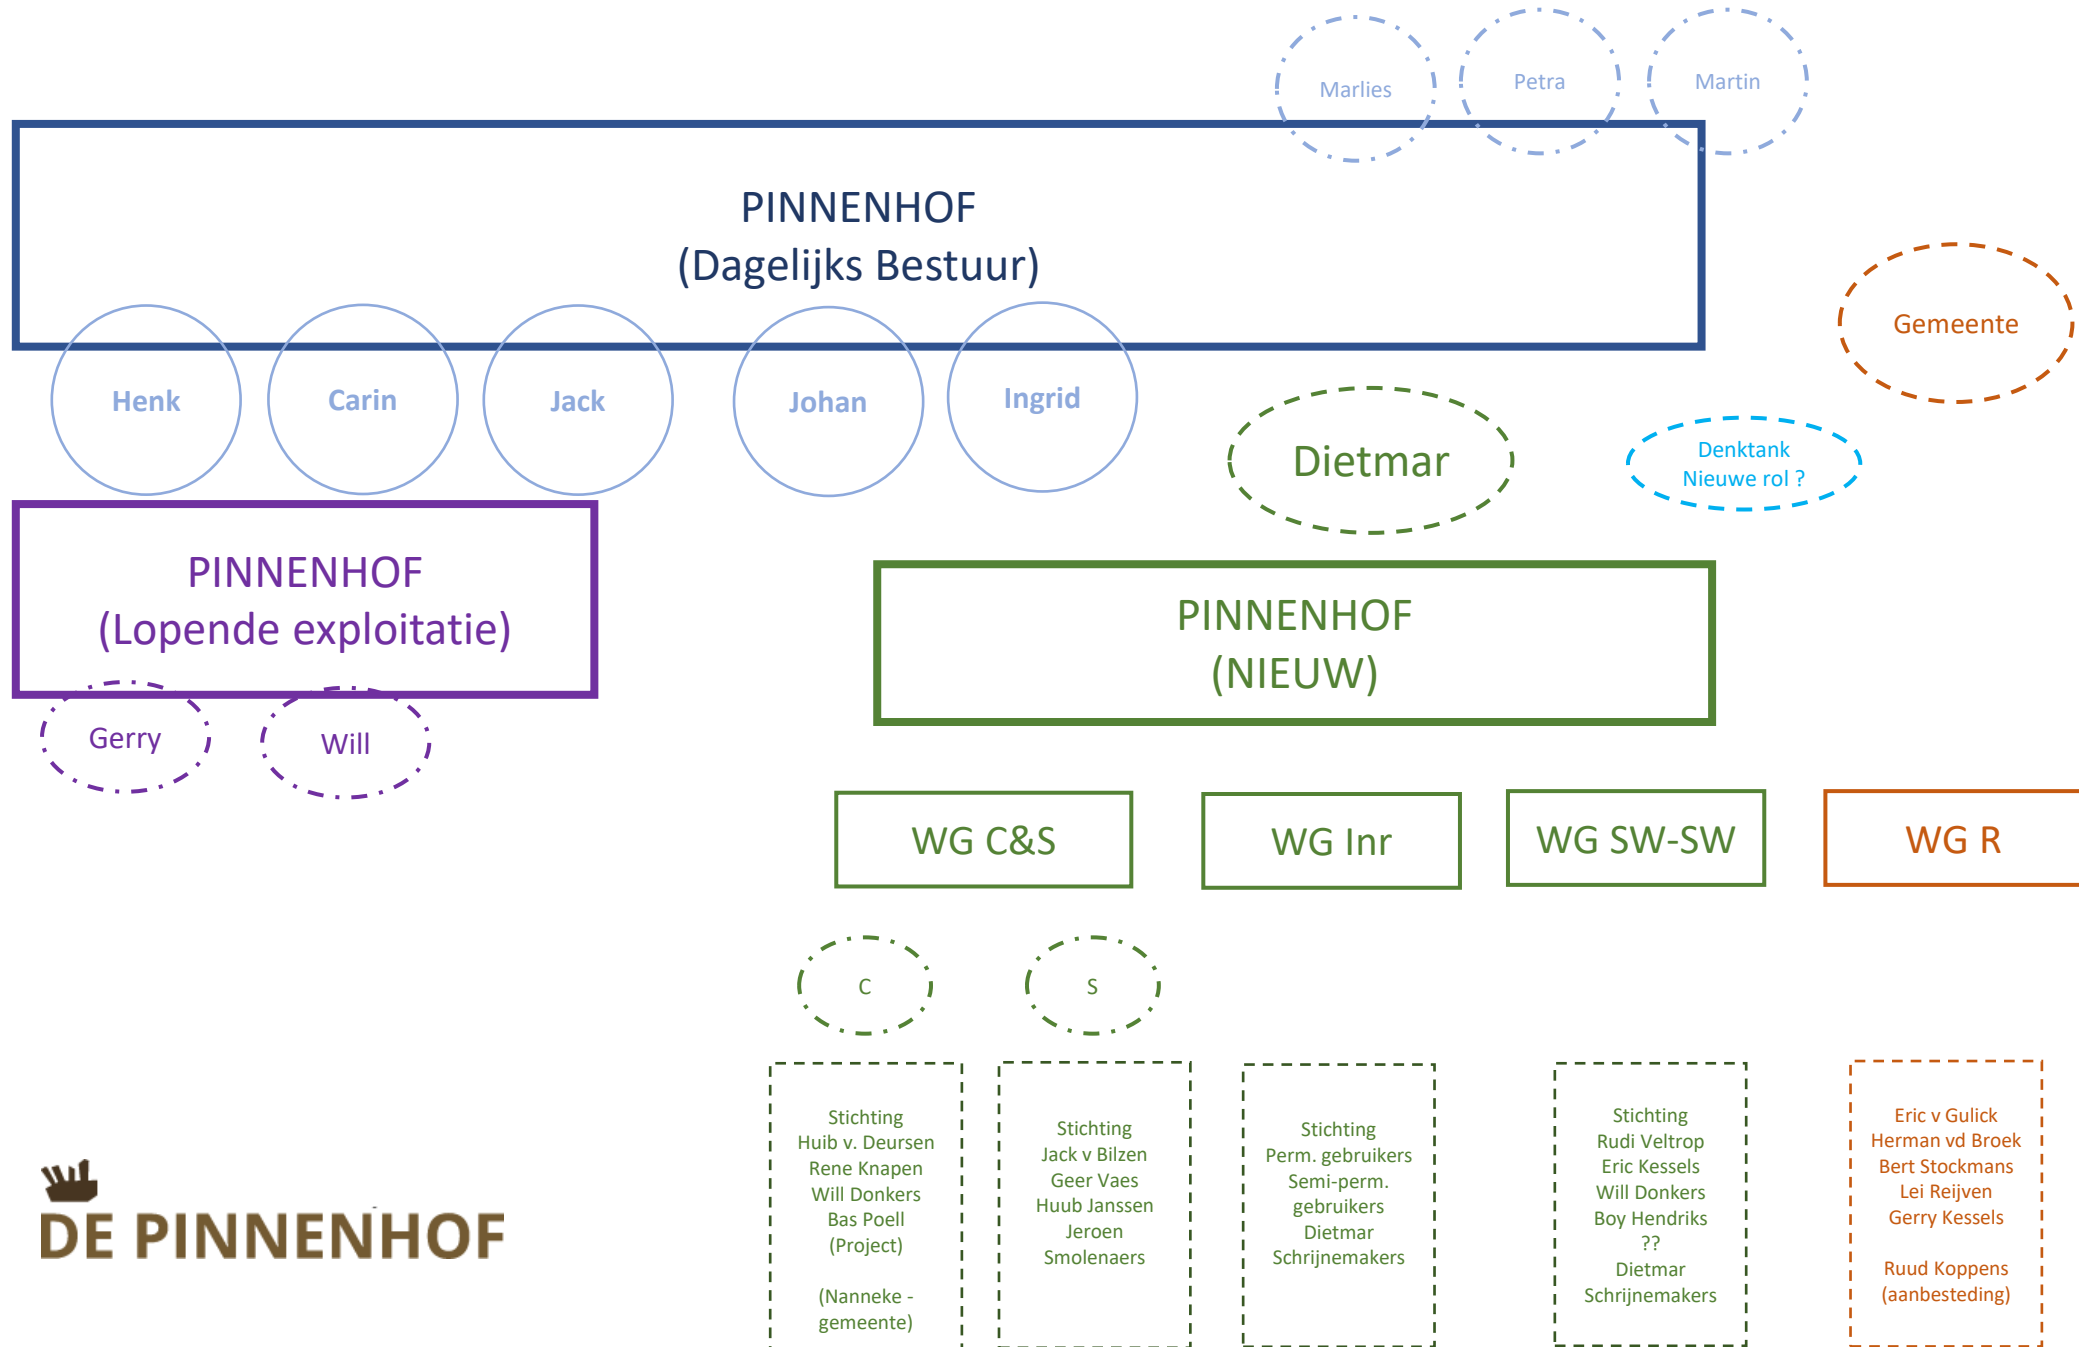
Marlies

Petra

Martin

PINNENHOF
(Dagelijks Bestuur)

Gemeente

Henk

Carin

Jack

Johan

Ingrid

Dietmar

Denktank
Nieuwe rol ?

PINNENHOF
(Lopende exploitatie)

PINNENHOF
(NIEUW)

Gerry

Will

WG C&S

WG Inr

WG SW-SW

WG R

C

S

Stichting
Huib v. Deursen
Rene Knapen
Will Donkers
Bas Poell
(Project)

(Nanneke - gemeente)

Stichting
Jack v Bilzen
Geer Vaes
Huub Janssen
Jeroen
Smolenaers

Stichting
Perm. gebruikers
Semi-perm.
gebruikers
Dietmar
Schrijnemakers

Stichting
Rudi Veltrop
Eric Kessels
Will Donkers
Boy Hendriks
??
Dietmar
Schrijnemakers

Eric v Gulick
Herman vd Broek
Bert Stockmans
Lei Reijven
Gerry Kessels

Ruud Koppens
(aanbesteding)

DE PINNENHOF